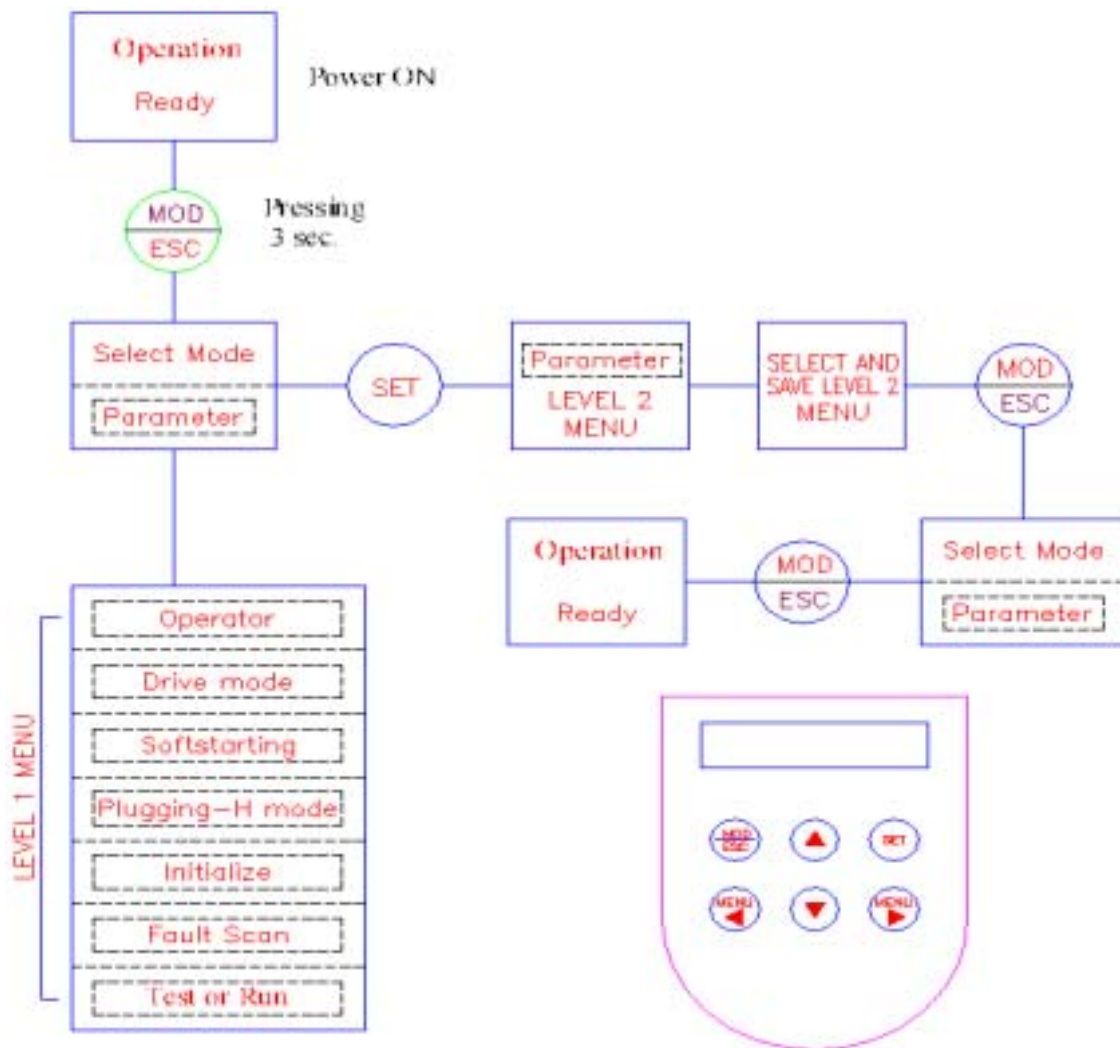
Operation
Ready

Power ON

MOD
ESC

Pressing
3 sec

Select Mode
Parameter

SET

Parameter
LEVEL 2
MENU

SELECT AND
SAVE LEVEL 2
MENU

MOD
ESC

Operation
Ready

MOD
ESC

Select Mode
Parameter

LEVEL 1 MENU

Operator
Drive mode
Softstarting
Plugging−H mode
Initialize
Fault Scan
Test or Run

MOD
ESC

SET

MENU

MENU